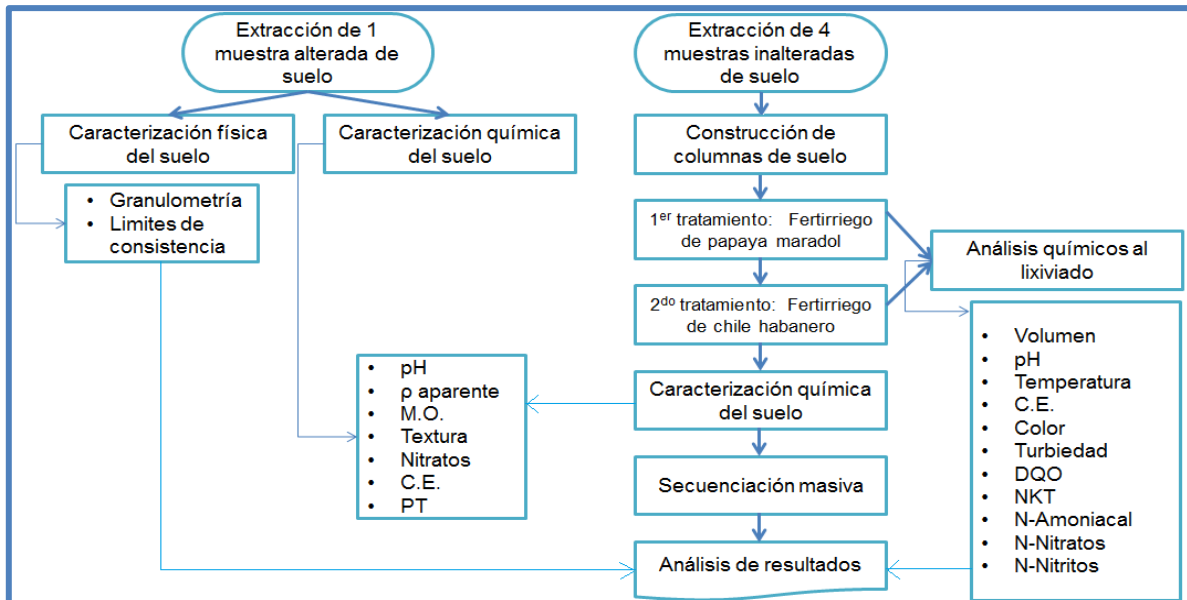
Extracción de 1 muestra alterada de suelo

Extracción de 4 muestras inalteradas de suelo

Caracterización física del suelo

Caracterización química del suelo

Construcción de columnas de suelo

- Granulometría
- Limites de consistencia

1$^{er}$ tratamiento: Fertirriego de papaya maradol

Análisis químicos al lixiviado

2$^{do}$ tratamiento: Fertirriego de chile habanero

- Volumen
- pH
- Temperatura
- C.E.
- Color
- Turbiedad
- DQO
- NKT
- N-Amoniacal
- N-Nitratos
- N-Nitritos

- pH
- ρ aparente
- M.O.
- Textura
- Nitratos
- C.E.
- PT

Caracterización química del suelo

Secuenciación masiva

Análisis de resultados